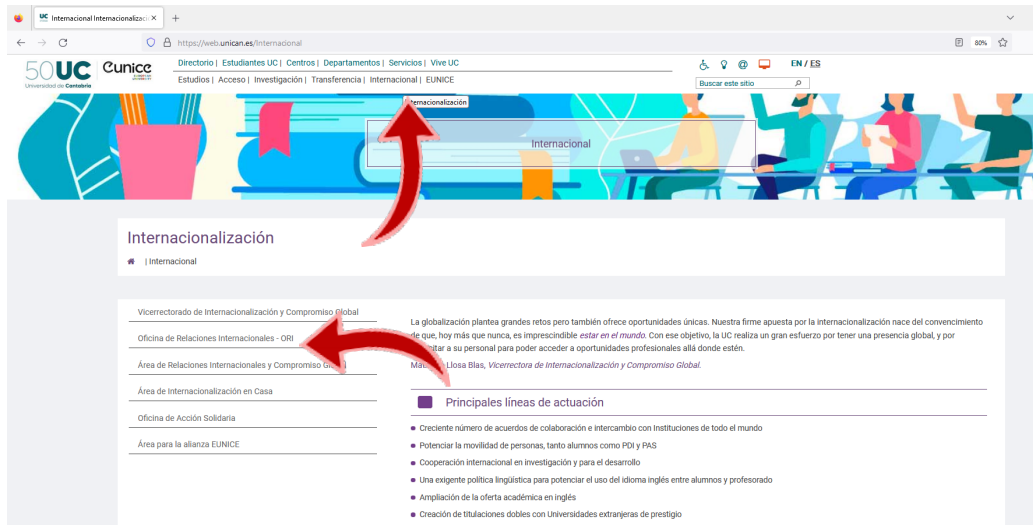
Internacional Internacionalizaci ×   +

https://web.unican.es/Internacional   80%

50UC Universidad de Cantabria   Eunice

Directorio | Estudiantes UC | Centros | Departamentos | Servicios | Vive UC
Estudios | Acceso | Investigación | Transferencia | Internacional | EUNICE

EN / ES

Buscar este sitio

Internacionalización

Internacional

Internacionalización

| Internacional

Vicerrectorado de Internacionalización y Compromiso Global

Oficina de Relaciones Internacionales - ORI

Área de Relaciones Internacionales y Compromiso Gl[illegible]

Área de Internacionalización en Casa

Oficina de Acción Solidaria

Área para la alianza EUNICE

La globalización plantea grandes retos pero también ofrece oportunidades únicas. Nuestra firme apuesta por la internacionalización nace del convencimiento de que, hoy más que nunca, es imprescindible estar en el mundo. Con ese objetivo, la UC realiza un gran esfuerzo por tener una presencia global, y por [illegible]citar a su personal para poder acceder a oportunidades profesionales allá donde estén.

Ma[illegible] Llosa Blas, Vicerrectora de Internacionalización y Compromiso Global.

Principales líneas de actuación

Creciente número de acuerdos de colaboración e intercambio con Instituciones de todo el mundo

Potenciar la movilidad de personas, tanto alumnos como PDI y PAS

Cooperación internacional en investigación y para el desarrollo

Una exigente política lingüística para potenciar el uso del idioma inglés entre alumnos y profesorado

Ampliación de la oferta académica en inglés

Creación de titulaciones dobles con Universidades extranjeras de prestigio